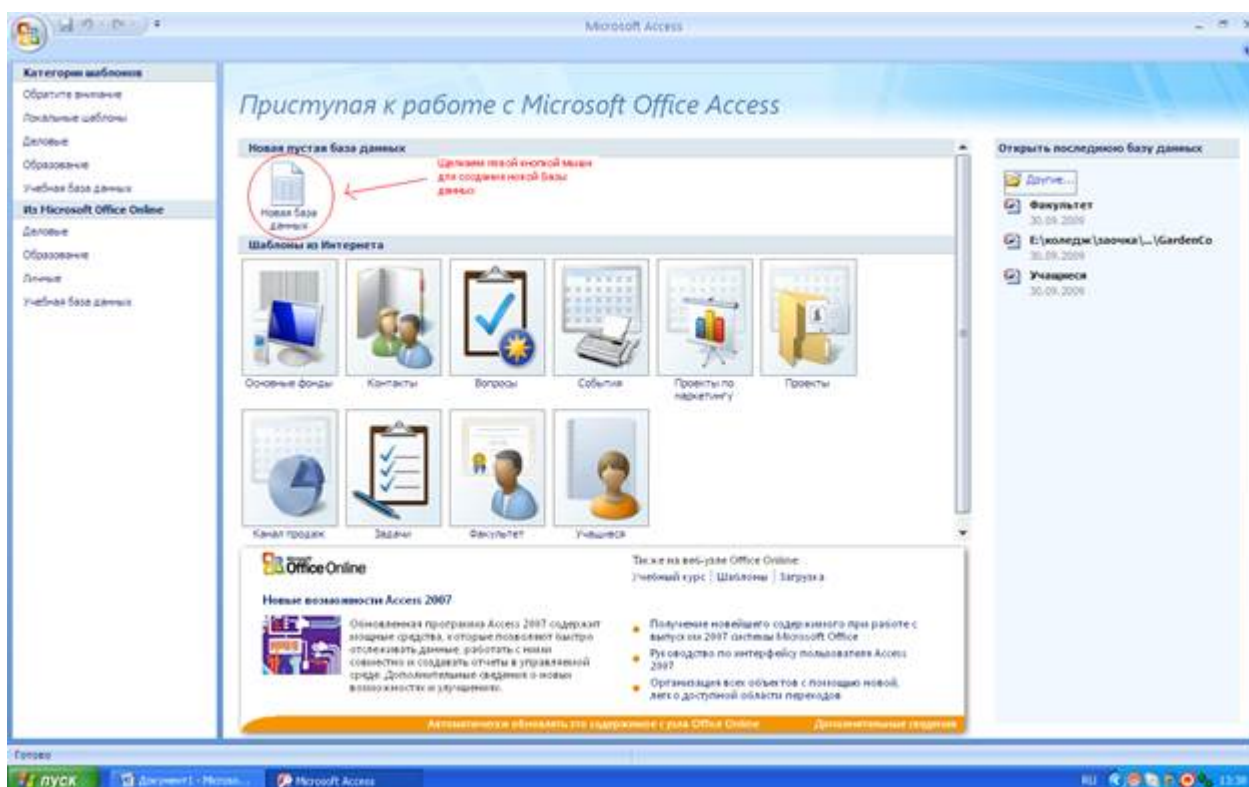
Microsoft Access

Категории шаблонов
Обратите внимание
Локальные шаблоны
Деловые
Образование
Учебная база данных
Из Microsoft Office Online
Деловые
Образование
Личные
Учебная база данных

Приступая к работе с Microsoft Office Access

Новая пустая база данных

Щелкаем левой кнопкой мыши для создания новой базы данных

Новая база данных

Шаблоны из Интернета

Основные фонды
Контакты
Вопросы
События
Проекты по маркетингу
Проекты
Канал продаж
Задачи
Факультет
Учащиеся

Office Online

Также на веб-узле Office Online:
Учебный курс | Шаблоны | Загрузка

Новые возможности Access 2007

Обновленная программа Access 2007 содержит мощные средства, которые позволяют быстро отслеживать данные, работать с ними совместно и создавать отчеты в управляемой среде. Дополнительные сведения о новых возможностях и улучшениях.

Получение новейшего содержимого при работе с выпуском 2007 системы Microsoft Office
Руководство по интерфейсу пользователя Access 2007
Организация всех объектов с помощью новой, легко доступной области переходов

Автоматически обновлять это содержимое с узла Office Online
Дополнительные сведения

Открыть последнюю базу данных

Другие...
Факультет
30.09.2009
E:\колледж\заочка\...\GardenCo
30.09.2009
Учащиеся
30.09.2009

Готово

пуск
Документ1 - Micros...
Microsoft Access
RU
13:38